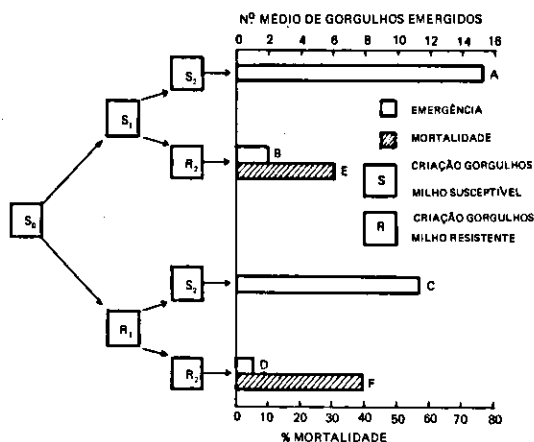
Nº MÉDIO DE GORGULHOS EMERGIDOS

0 2 4 6 8 10 12 14 16

$S_0$

$S_1$

$S_2$

$R_2$

$R_1$

$S_2$

$R_2$

A

B

E

C

D

F

EMERGÊNCIA

MORTALIDADE

S CRIAÇÃO GORGULHOS MILHO SUSCEPTÍVEL

R CRIAÇÃO GORGULHOS MILHO RESISTENTE

0 10 20 30 40 50 60 70 80

% MORTALIDADE